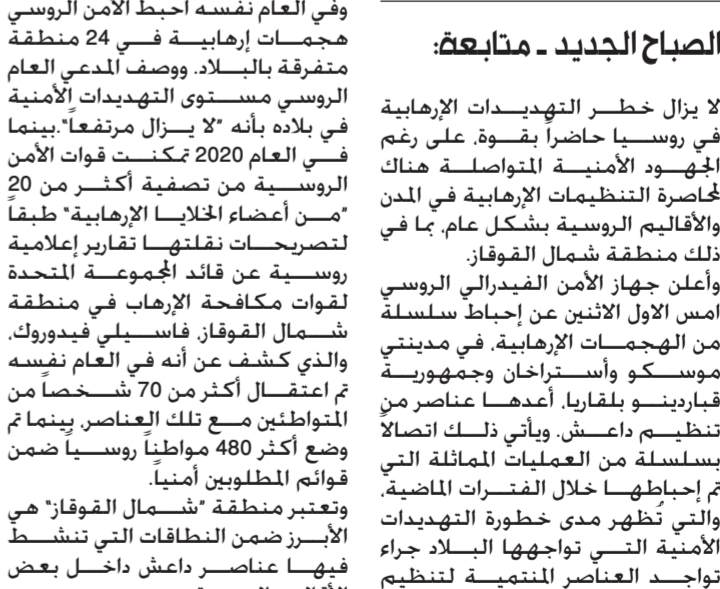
الصباح الجديد - متابعة:

لا يزال خطر التهديدات الإرهابية في روسيا حاضراً بقوة، على رغم الجهود الأمنية المتواصلة هناك لمحاصرة التنظيمات الإرهابية في المدن والأقاليم الروسية بشكل عام، بما في ذلك منطقة شمال القوقاز.

وأعلن جهاز الأمن الفيدرالي الروسي امس الاول الاثنين عن إحباط سلسلة من الهجمات الإرهابية، في مدينتي موسكو وأستراخان وجمهورية قباردينو بلقاريا، أعدها عناصر من تنظيم داعش. ويأتي ذلك اتصالا بسلسلة من العمليات المماثلة التي تم إحباطها خلال الفترات الماضية، والتي تُظهر مدى خطورة التهديدات الأمنية التي تواجهها البلاد جراء تواجد العناصر المنتمية لتنظيم

وفي العام نفسه أحبط الأمن الروسي هجمات إرهابية في 24 منطقة متفرقة بالبلاد. ووصف المدعي العام الروسي مستوى التهديدات الأمنية في بلاده بأنه "لا يزال مرتفعاً".بينما في العام 2020 تمكنت قوات الأمن الروسية من تصفية أكثر من 20 "من أعضاء الخلايا الإرهابية" طبقاً لتصريحات نقلتها تقارير إعلامية روسية عن قائد المجموعة المتحدة لقوات مكافحة الإرهاب في منطقة شمال القوقاز، فاسيلي فيدوروك، والذي كشف عن أنه في العام نفسه تم اعتقال أكثر من 70 شخصاً من المتواطئين مع تلك العناصر، بينما تم وضع أكثر 480 مواطناً روسياً ضمن قوائم المطلوبين أمنياً.

وتعتبر منطقة "شمال القوقاز" هي الأبرز ضمن النطاقات التي تنشط فيها عناصر داعش داخل بعض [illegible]